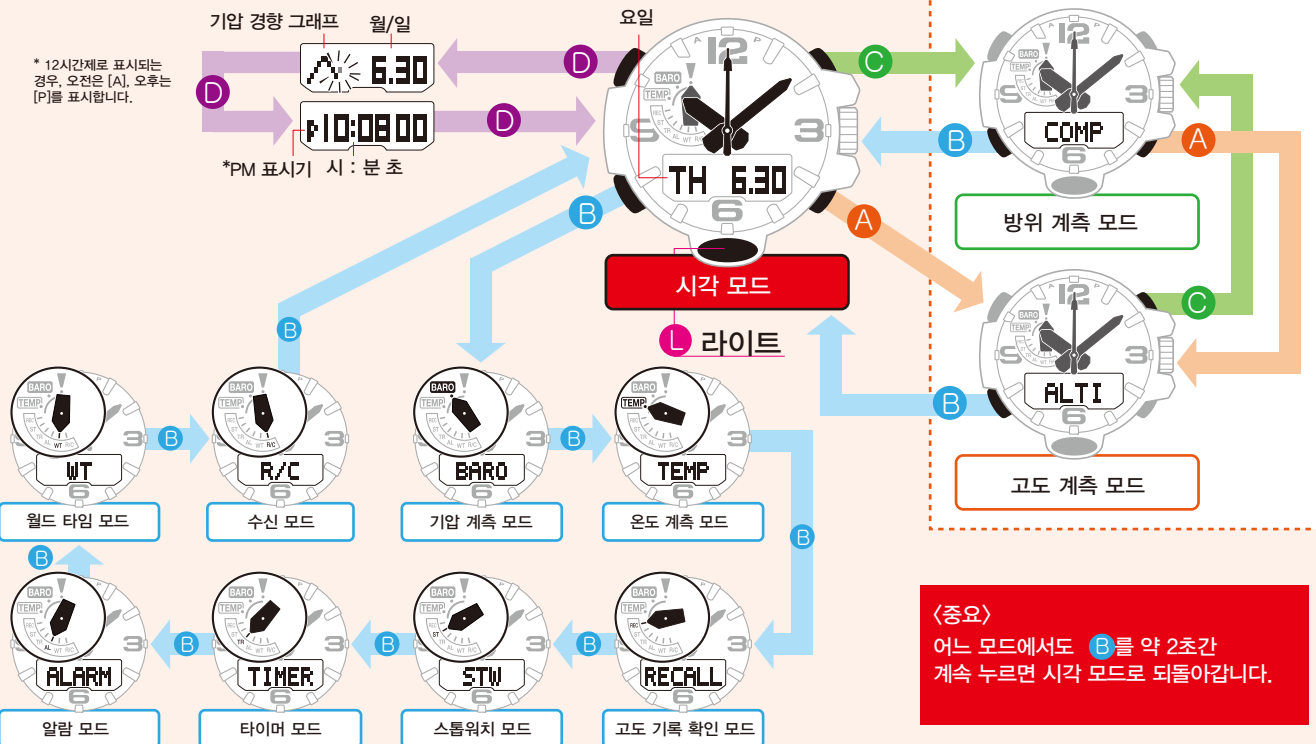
기압 경향 그래프
월/일

* 12시간제로 표시되는 경우, 오전은 [A], 오후는 [P]를 표시합니다.

6.30

D

D

10:08 00

D

*PM 표시기
시 : 분 초

요일

D

BARO
TEMP
12
3
6
9
TH 6.30

B

시각 모드

L 라이트

C

COMP

방위 계측 모드

B

A

A

C

ALTI

고도 계측 모드

B

B

B

WT
월드 타임 모드

B

R/C
수신 모드

BARO
기압 계측 모드

B

TEMP
온도 계측 모드

B

B

ALARM
알람 모드

B

TIMER
타이머 모드

B

STW
스톱워치 모드

B

RECALL
고도 기록 확인 모드

〈중요〉
어느 모드에서도 B를 약 2초간 계속 누르면 시각 모드로 되돌아갑니다.